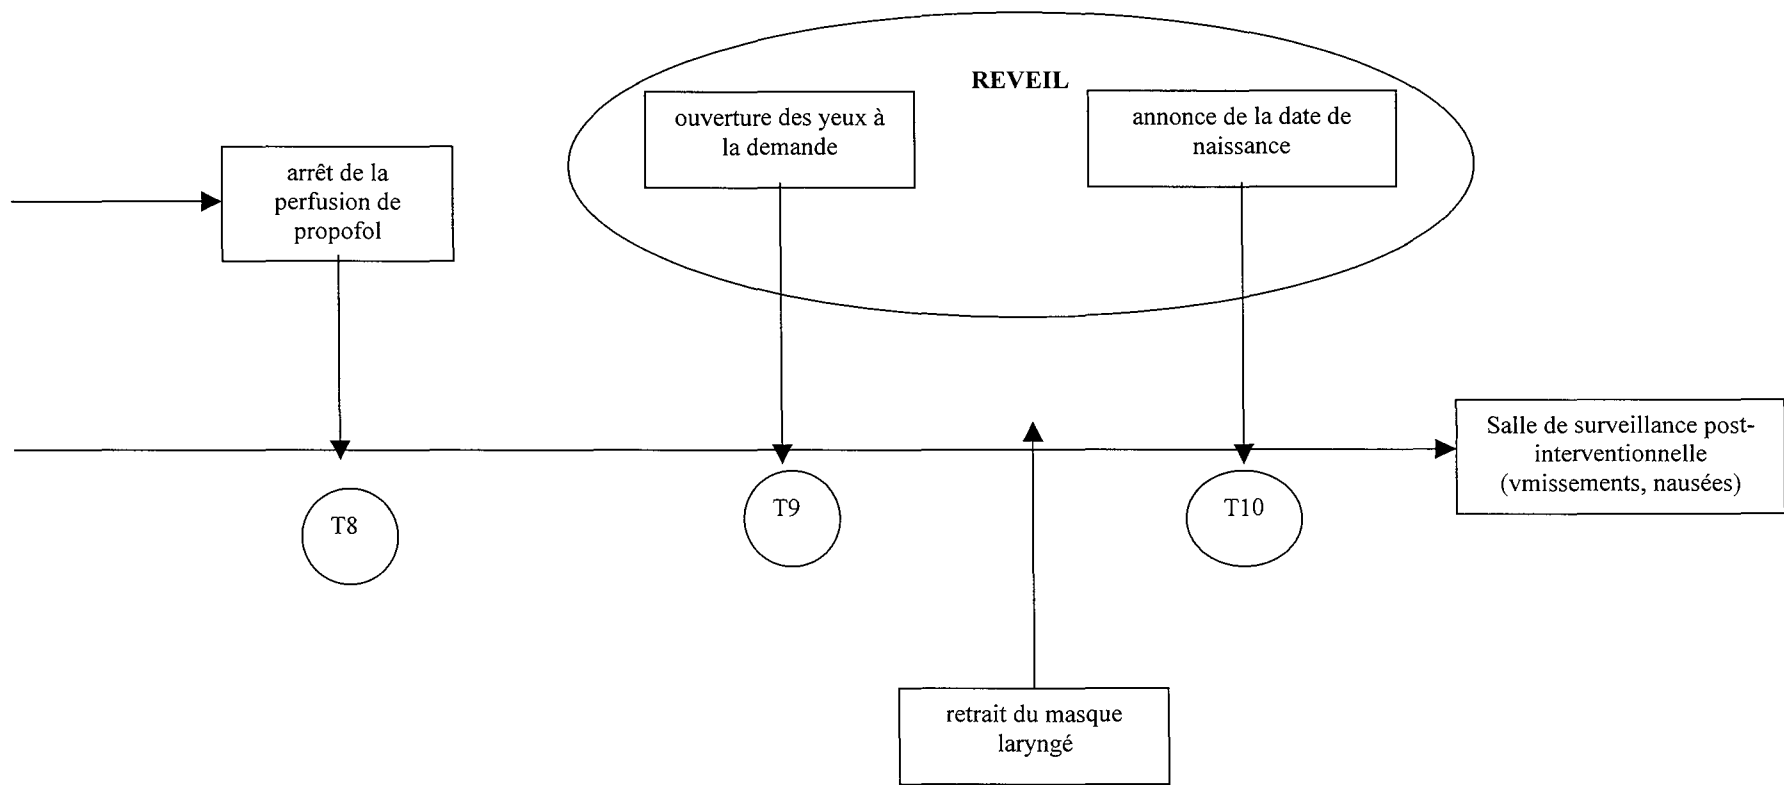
REVEIL

arrêt de la perfusion de propofol

ouverture des yeux à la demande

annonce de la date de naissance

Salle de surveillance post-interventionnelle (vmissements, nausées)

T8

T9

T10

retrait du masque laryngé